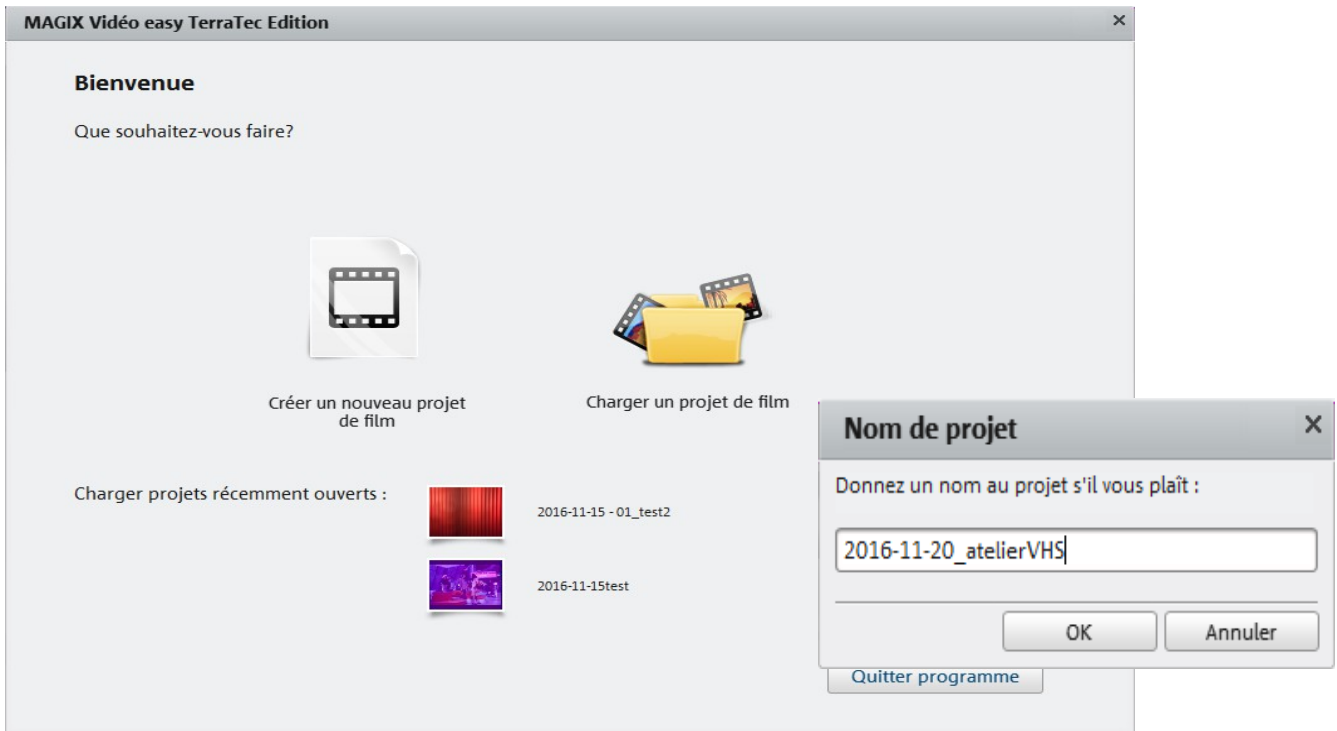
MAGIX Vidéo easy TerraTec Edition ×

Bienvenue

Que souhaitez-vous faire?

Créer un nouveau projet de film

Charger un projet de film

Charger projets récemment ouverts :

2016-11-15 - 01_test2

2016-11-15test

Quitter programme

Nom de projet ×

Donnez un nom au projet s'il vous plaît :

2016-11-20_atelierVHS

OK

Annuler